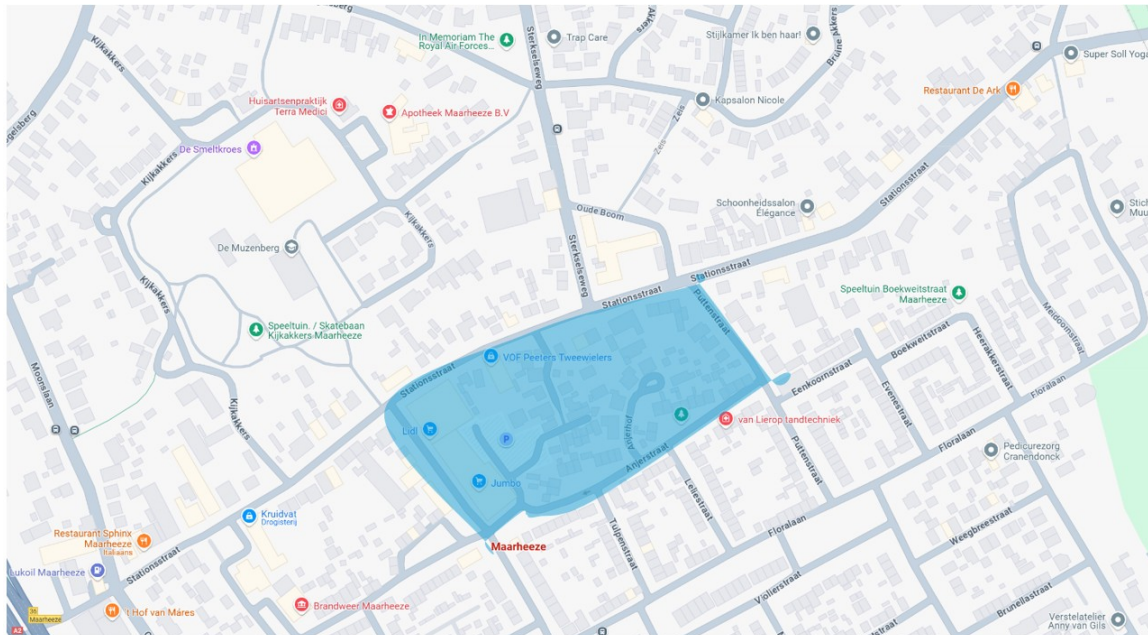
In Memoriam The Royal Air Forces...
Trap Care
Stijlkamer Ik ben haar!
Super Soll Yoga
Restaurant De Ark
Kapsalon Nicole
Huisartsenpraktijk Terra Medici
Apotheek Maarheeze B.V
De Smeltkroes
Kijkakkers
Kijkakkers
Sterkselseweg
Oude Boom
Schoonheidssalon Élégance
Stationsstraat
De Muzenberg
Kijkakkers
Sterkselseweg
Stationsstraat
Stationsstraat
Puttenstraat
Speeltuin Boekweitstraat Maarheeze
Speeltuin. / Skatebaan Kijkakkers Maarheeze
VOF Peeters Tweewielers
Boekweitstraat
Heerakkerstraat
Meidoornstraat
Eenkoornstraat
Evenstraat
Stationsstraat
Lidl
P
Anjerstraat
van Lierop tandtechniek
Floralaan
Moonslaan
Kijkakkers
Jumbo
Puttenstraat
Leliestraat
Floralaan
Pedicurezorg Cranendonck
Kruidvat Drogisterij
Maarheeze
Tulpenstraat
Floralaan
Weegbreestraat
Restaurant Sphinx Maarheeze Italiaans
Stationsstraat
Lukoil Maarheeze
Vollierstraat
Brunellastraat
't Hof van Mares
Brandweer Maarheeze
Verstelatelier Anny van Gils
Maarheeze
A2